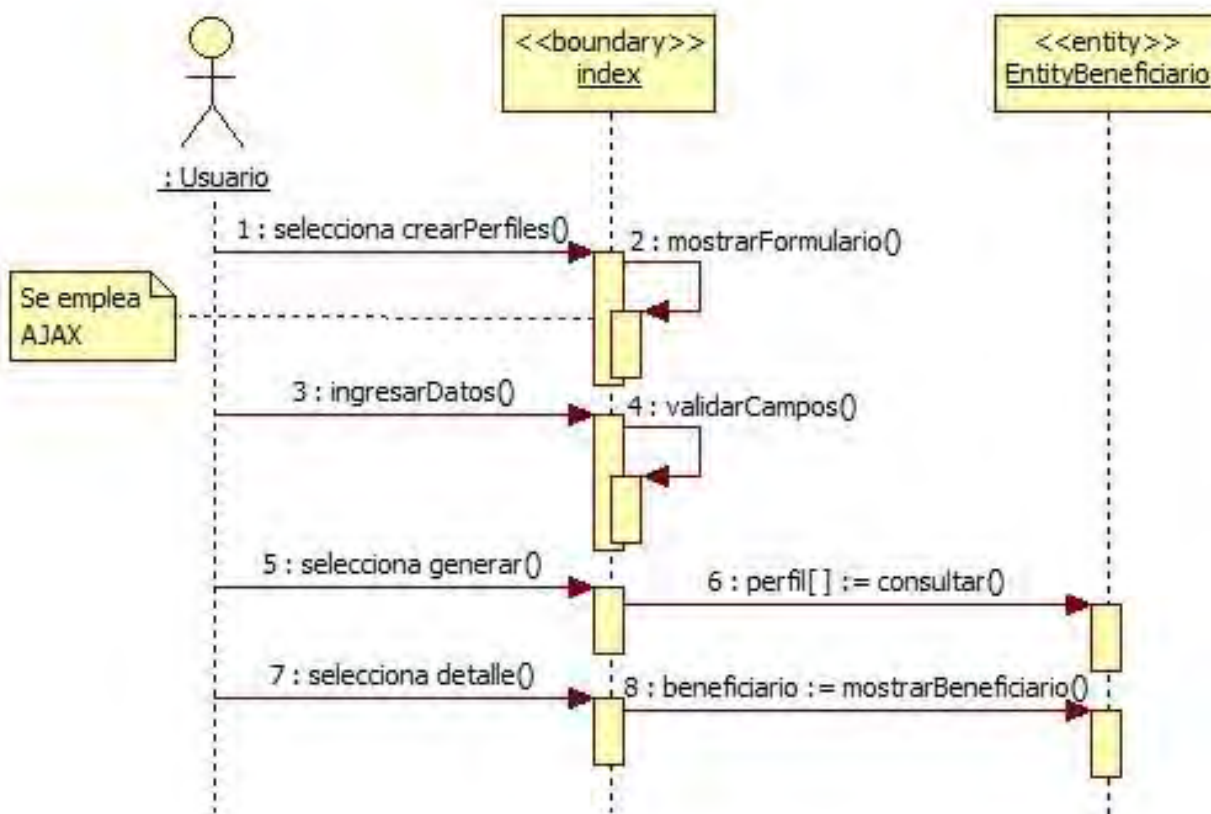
: Usuario

<<boundary>>
index

<<entity>>
EntityBeneficiario

1 : selecciona crearPerfiles()

2 : mostrarFormulario()

Se emplea AJAX

3 : ingresarDatos()

4 : validarCampos()

5 : selecciona generar()

6 : perfil[ ] := consultar()

7 : selecciona detalle()

8 : beneficiario := mostrarBeneficiario()